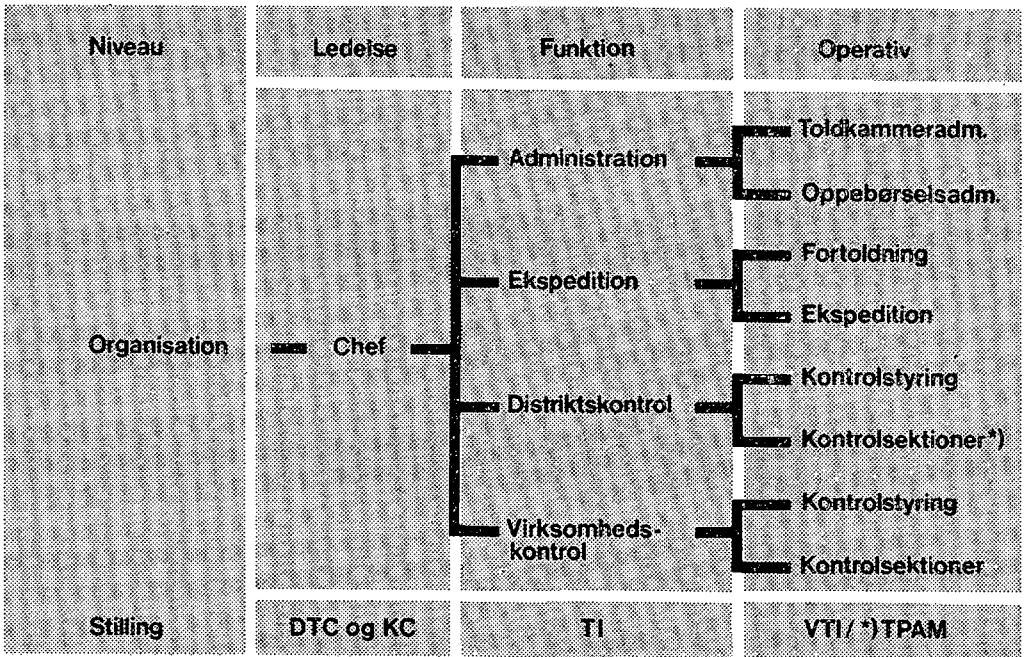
Niveau

Ledelse

Funktion

Operativ

Organisation

Chef

Administration

Ekspedition

Distriktskontrol

Virksomhedskontrol

Toldkammeradm.

Oppebørselsadm.

Fortoldning

Ekspedition

Kontrolstyring

Kontrolsektioner*)

Kontrolstyring

Kontrolsektioner

Stilling

DTC og KC

TI

VTI / *) TPAM